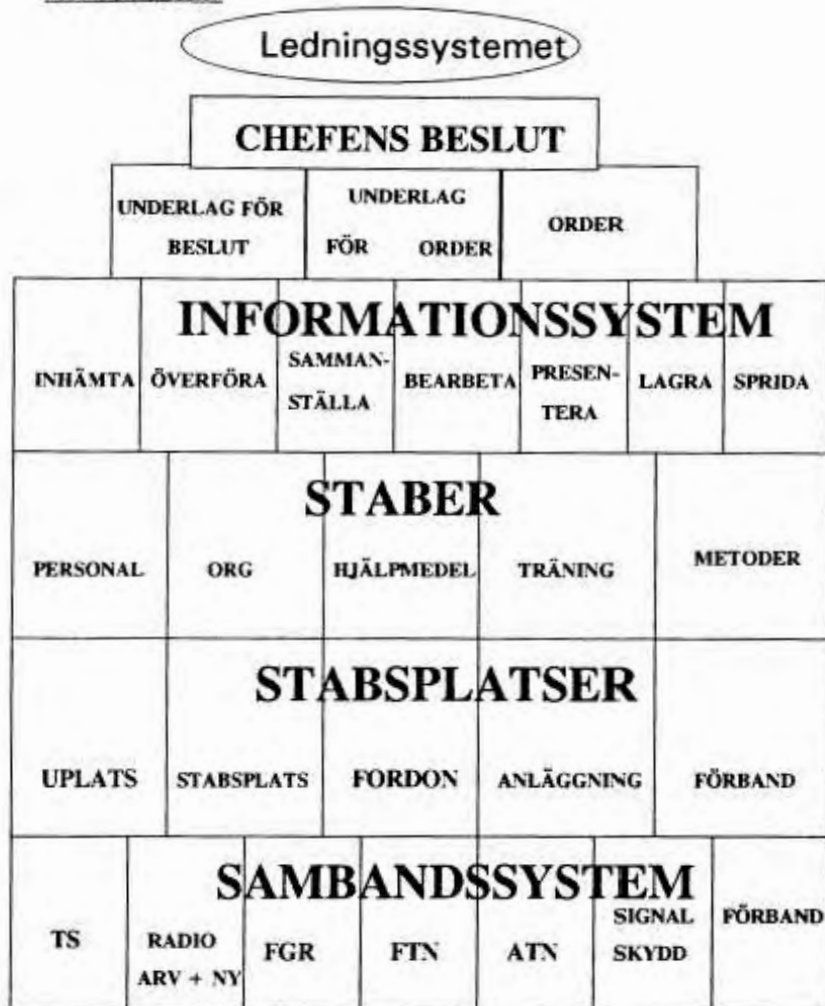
Ledningssystemet

CHEFENS BESLUT

UNDERLAG FÖR BESLUT

UNDERLAG FÖR ORDER

ORDER

INFORMATIONSSYSTEM

INHÄMTA

ÖVERFÖRA

SAMMANSTÄLLA

BEARBETA

PRESENTERA

LAGRA

SPRIDA

STABER

PERSONAL

ORG

HJÄLPMEDEL

TRÄNING

METODER

STABSPLATSER

UPLATS

STABSPLATS

FORDON

ANLÄGGNING

FÖRBAND

SAMBANDSSYSTEM

TS

RADIO ARV + NY

FGR

FTN

ATN

SIGNAL SKYDD

FÖRBAND